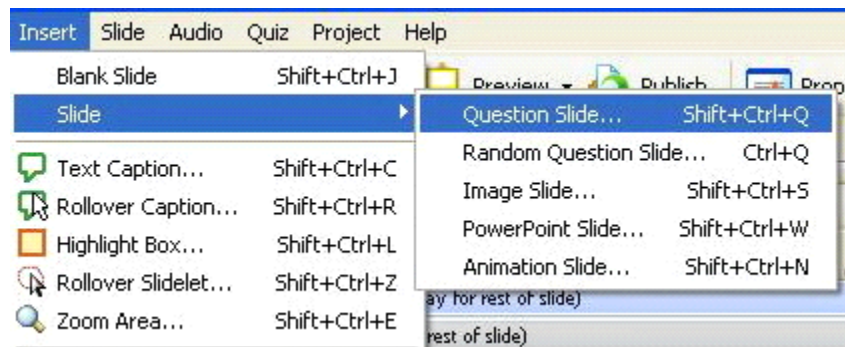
Insert Slide Audio Quiz Project Help

Blank Slide Shift+Ctrl+J
Slide
Text Caption... Shift+Ctrl+C
Rollover Caption... Shift+Ctrl+R
Highlight Box... Shift+Ctrl+L
Rollover Slidelet... Shift+Ctrl+Z
Zoom Area... Shift+Ctrl+E

Preview Publish Pro

Question Slide... Shift+Ctrl+Q
Random Question Slide... Ctrl+Q
Image Slide... Shift+Ctrl+S
PowerPoint Slide... Shift+Ctrl+W
Animation Slide... Shift+Ctrl+N

ay for rest of slide)
rest of slide)